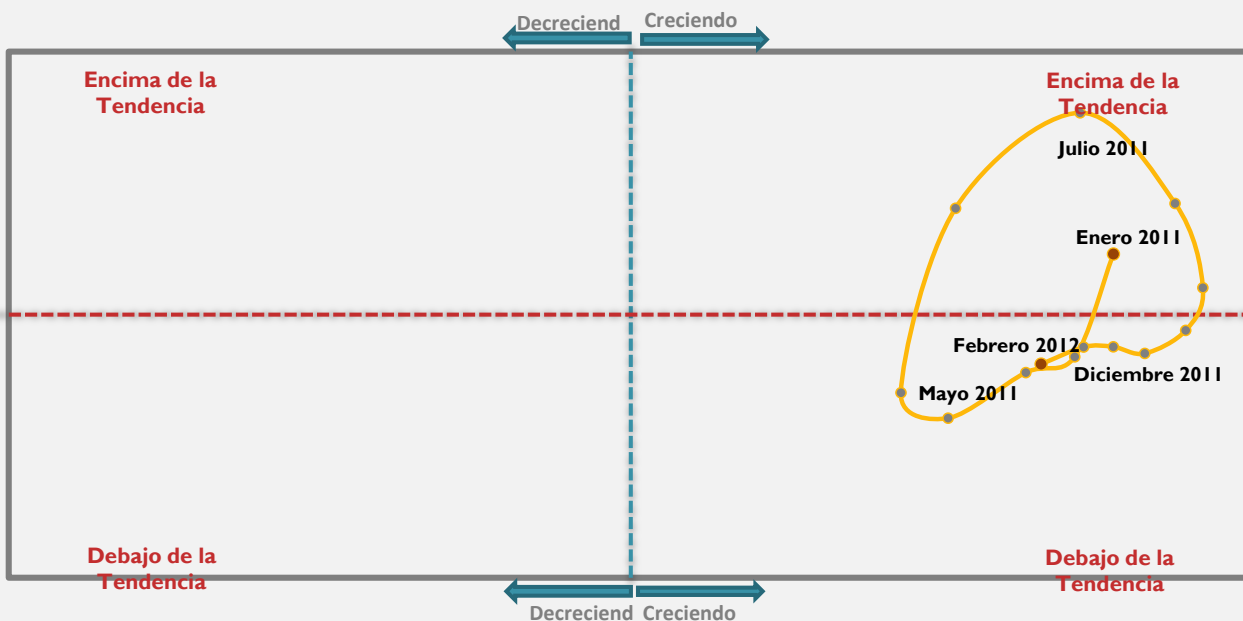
Decreciend Creciendo

Encima de la Tendencia

Encima de la Tendencia

Julio 2011

Enero 2011

Febrero 2012

Diciembre 2011

Mayo 2011

Debajo de la Tendencia

Debajo de la Tendencia

Decreciend Creciendo